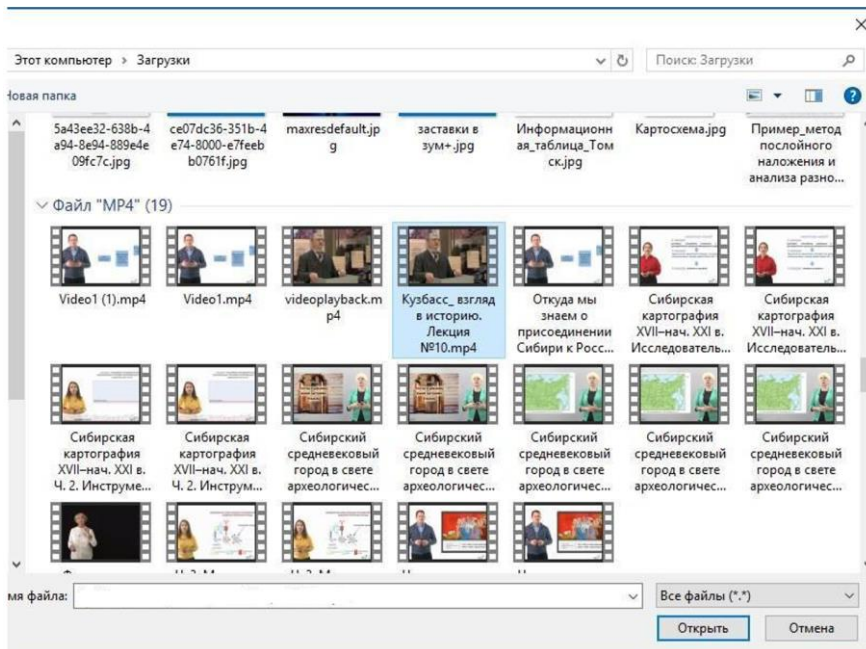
Этот компьютер > Загрузки

Поиск: Загрузки

Новая папка

5a43ee32-638b-4a94-8e94-889e4e09fc7c.jpg

ce07dc36-351b-4e74-8000-e7feebb0761f.jpg

maxresdefault.jpg

заставки в зум+.jpg

Информационная_таблица_Томск.jpg

Картосхема.jpg

Пример_метод послойного наложения и анализа разно...

Файл "MP4" (19)

Video1 (1).mp4

Video1.mp4

videoplayback.mp4

Кузбасс_ взгляд в историю. Лекция №10.mp4

Откуда мы знаем о присоединении Сибири к Росс...

Сибирская картография XVII–нач. XXI в. Исследователь...

Сибирская картография XVII–нач. XXI в. Исследователь...

Сибирская картография XVII–нач. XXI в. Ч. 2. Инструме...

Сибирская картография XVII–нач. XXI в. Ч. 2. Инструм...

Сибирский средневековый город в свете археологичес...

Сибирский средневековый город в свете археологичес...

Сибирский средневековый город в свете археологичес...

Сибирский средневековый город в свете археологичес...

Сибирский средневековый город в свете археологичес...

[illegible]

Имя файла:

Все файлы (*.*)

Открыть

Отмена